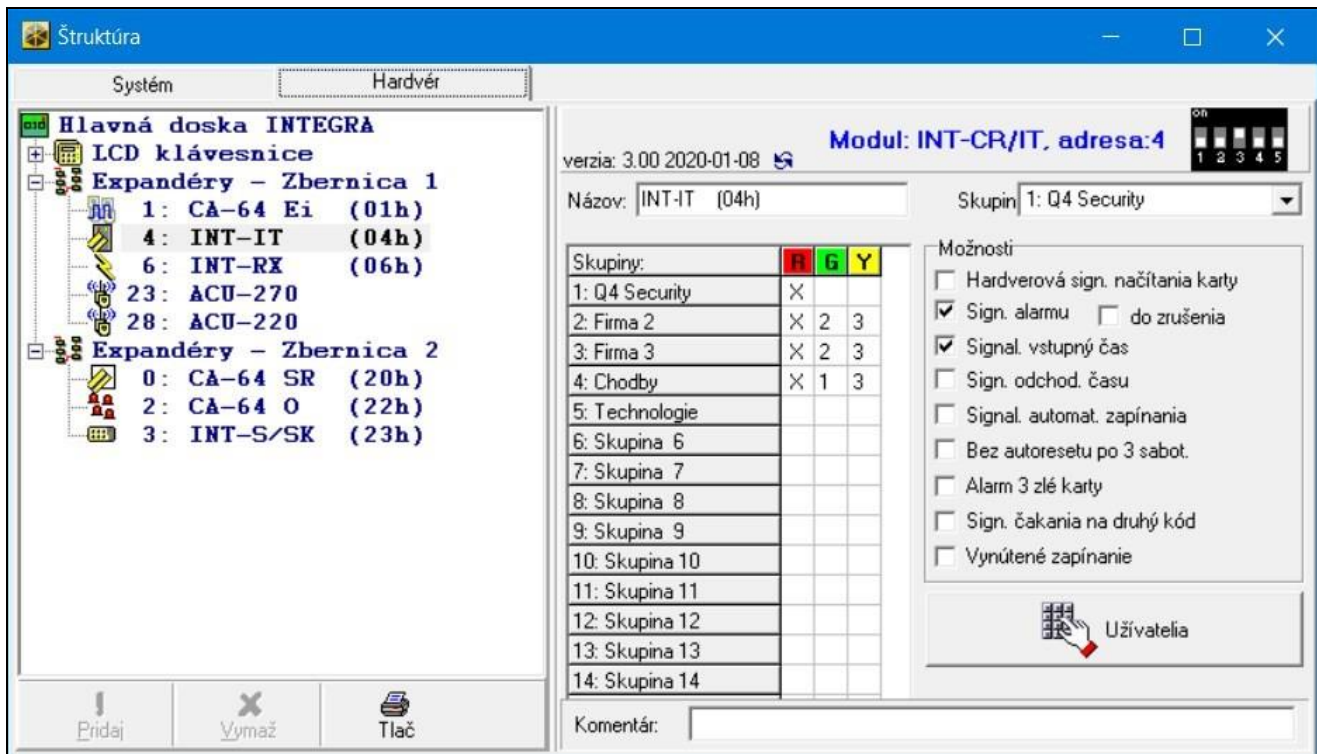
Štruktúra

Systém | Hardvér

Hlavná doska INTEGRA
LCD klávesnice
Expandéry – Zbernica 1
1: CA-64 Ei (01h)
4: INT-IT (04h)
6: INT-RX (06h)
23: ACU-270
28: ACU-220
Expandéry – Zbernica 2
0: CA-64 SR (20h)
2: CA-64 O (22h)
3: INT-S/SK (23h)

Pridaj
Vymaž
Tlač

verzia: 3.00 2020-01-08
Modul: INT-CR/IT, adresa:4
on
1 2 3 4 5

Názov: INT-IT (04h)
Skupin 1: Q4 Security

| Skupiny: | R | G | Y |
|---|---|---|---|
| 1: Q4 Security | X | | |
| 2: Firma 2 | X | 2 | 3 |
| 3: Firma 3 | X | 2 | 3 |
| 4: Chodby | X | 1 | 3 |
| 5: Technologie | | | |
| 6: Skupina 6 | | | |
| 7: Skupina 7 | | | |
| 8: Skupina 8 | | | |
| 9: Skupina 9 | | | |
| 10: Skupina 10 | | | |
| 11: Skupina 11 | | | |
| 12: Skupina 12 | | | |
| 13: Skupina 13 | | | |
| 14: Skupina 14 | | | |

Možnosti
Hardverová sign. načítania karty
Sign. alarmu
do zrušenia
Signal. vstupný čas
Sign. odchod. času
Signal. automat. zapínania
Bez autoresetu po 3 sabot.
Alarm 3 zlé karty
Sign. čakania na druhý kód
Vynútené zapínanie

Užívatelia

Komentár: